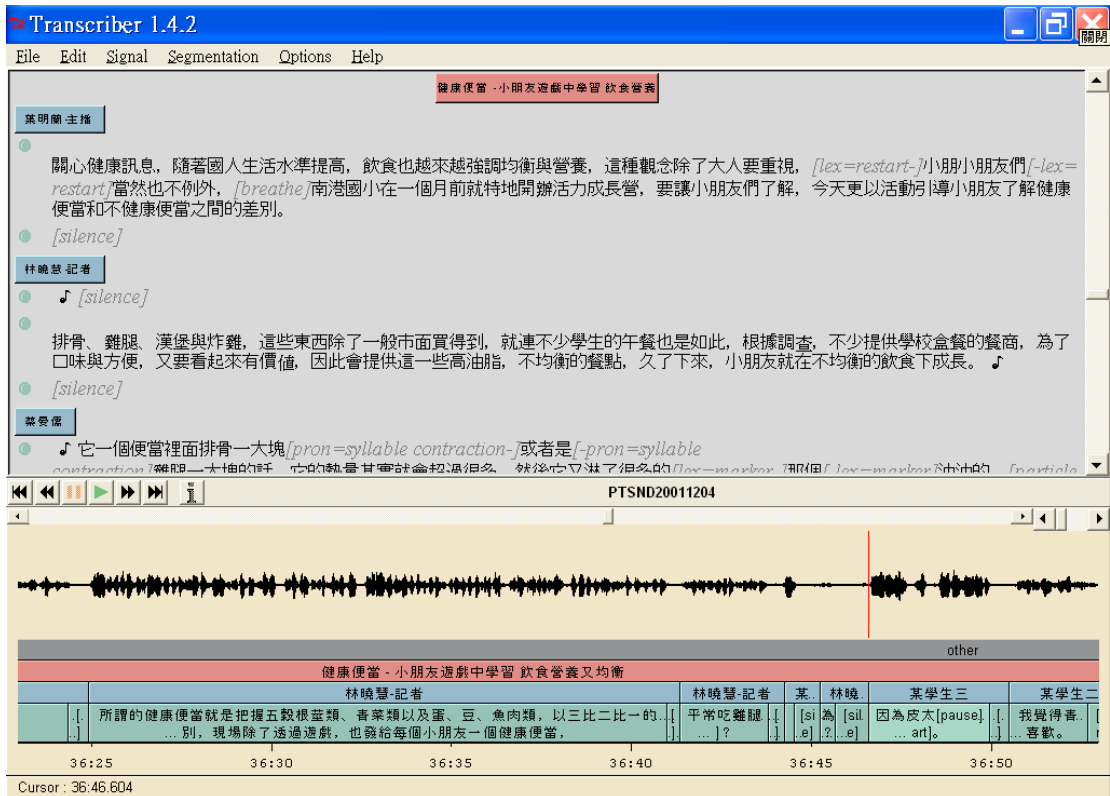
Transcriber 1.4.2

關閉

File Edit Signal Segmentation Options Help

健康便當 -小朋友遊戲中學習 飲食營養

葉明蘭 主播

關心健康訊息，隨著國人生活水準提高，飲食也越來越強調均衡與營養，這種觀念除了大人要重視，[lex=restart-]小朋小朋友們[-lex=restart]當然也不例外，[breathe]南港國小在一個月前就特地開辦活力成長營，要讓小朋友們了解，今天更以活動引導小朋友了解健康便當和不健康便當之間的差別。

[silence]

林曉慧 記者

♪ [silence]

排骨、雞腿、漢堡與炸雞，這些東西除了一般市面買得到，就連不少學生的午餐也是如此，根據調查，不少提供學校盒餐的餐商，為了口味與方便，又要看起來有價值，因此會提供這一些高油脂，不均衡的餐點，久了下來，小朋友就在不均衡的飲食下成長。 ♪

[silence]

蔡曼儒

♪ 它一個便當裡面排骨一大塊[pron=syllable contraction-]或者是[-pron=syllable contraction]雞腿一大塊的話 它的熱量其實就會超過很多 然後它又淋了很多的[lex=marker-]那個[-lex=marker]油油的 [particle

PTSND20011204

other

健康便當 - 小朋友遊戲中學習 飲食營養又均衡

林曉慧-記者 | 林曉慧-記者 | 某.. | 林曉. | 某學生三 | 某學生二

[.. ..] | 所謂的健康便當就是把握五穀根莖類、青菜類以及蛋、豆、魚肉類，以三比二比一的... ...別，現場除了透過遊戲，也發給每個小朋友一個健康便當， | [.. ..] | 平常吃雞腿... ...]？ | [.. ..] | [si ..e] | 為 .? | [sil ..e] | 因為皮太[pause]... ...art]。 | [.. ..] | 我覺得青.. ..喜歡。

36:25 36:30 36:35 36:40 36:45 36:50

Cursor : 36:46.604